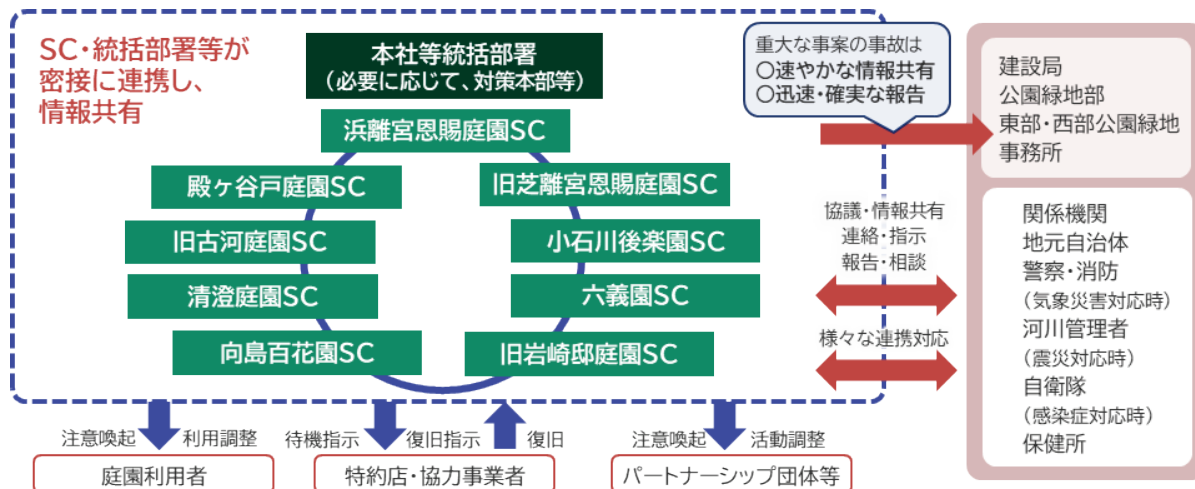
SC・統括部署等が密接に連携し、情報共有

本社等統括部署
（必要に応じて、対策本部等）

浜離宮恩賜庭園SC

殿ヶ谷戸庭園SC

旧芝離宮恩賜庭園SC

旧古河庭園SC

小石川後楽園SC

清澄庭園SC

六義園SC

向島百花園SC

旧岩崎邸庭園SC

重大な事案の事故は
○速やかな情報共有
○迅速・確実な報告

建設局
公園緑地部
東部・西部公園緑地事務所

協議・情報共有
連絡・指示
報告・相談

様々な連携対応

関係機関
地元自治体
警察・消防
（気象災害対応時）
河川管理者
（震災対応時）
自衛隊
（感染症対応時）
保健所

注意喚起　利用調整

待機指示　復旧指示　復旧

注意喚起　活動調整

庭園利用者

特約店・協力事業者

パートナーシップ団体等